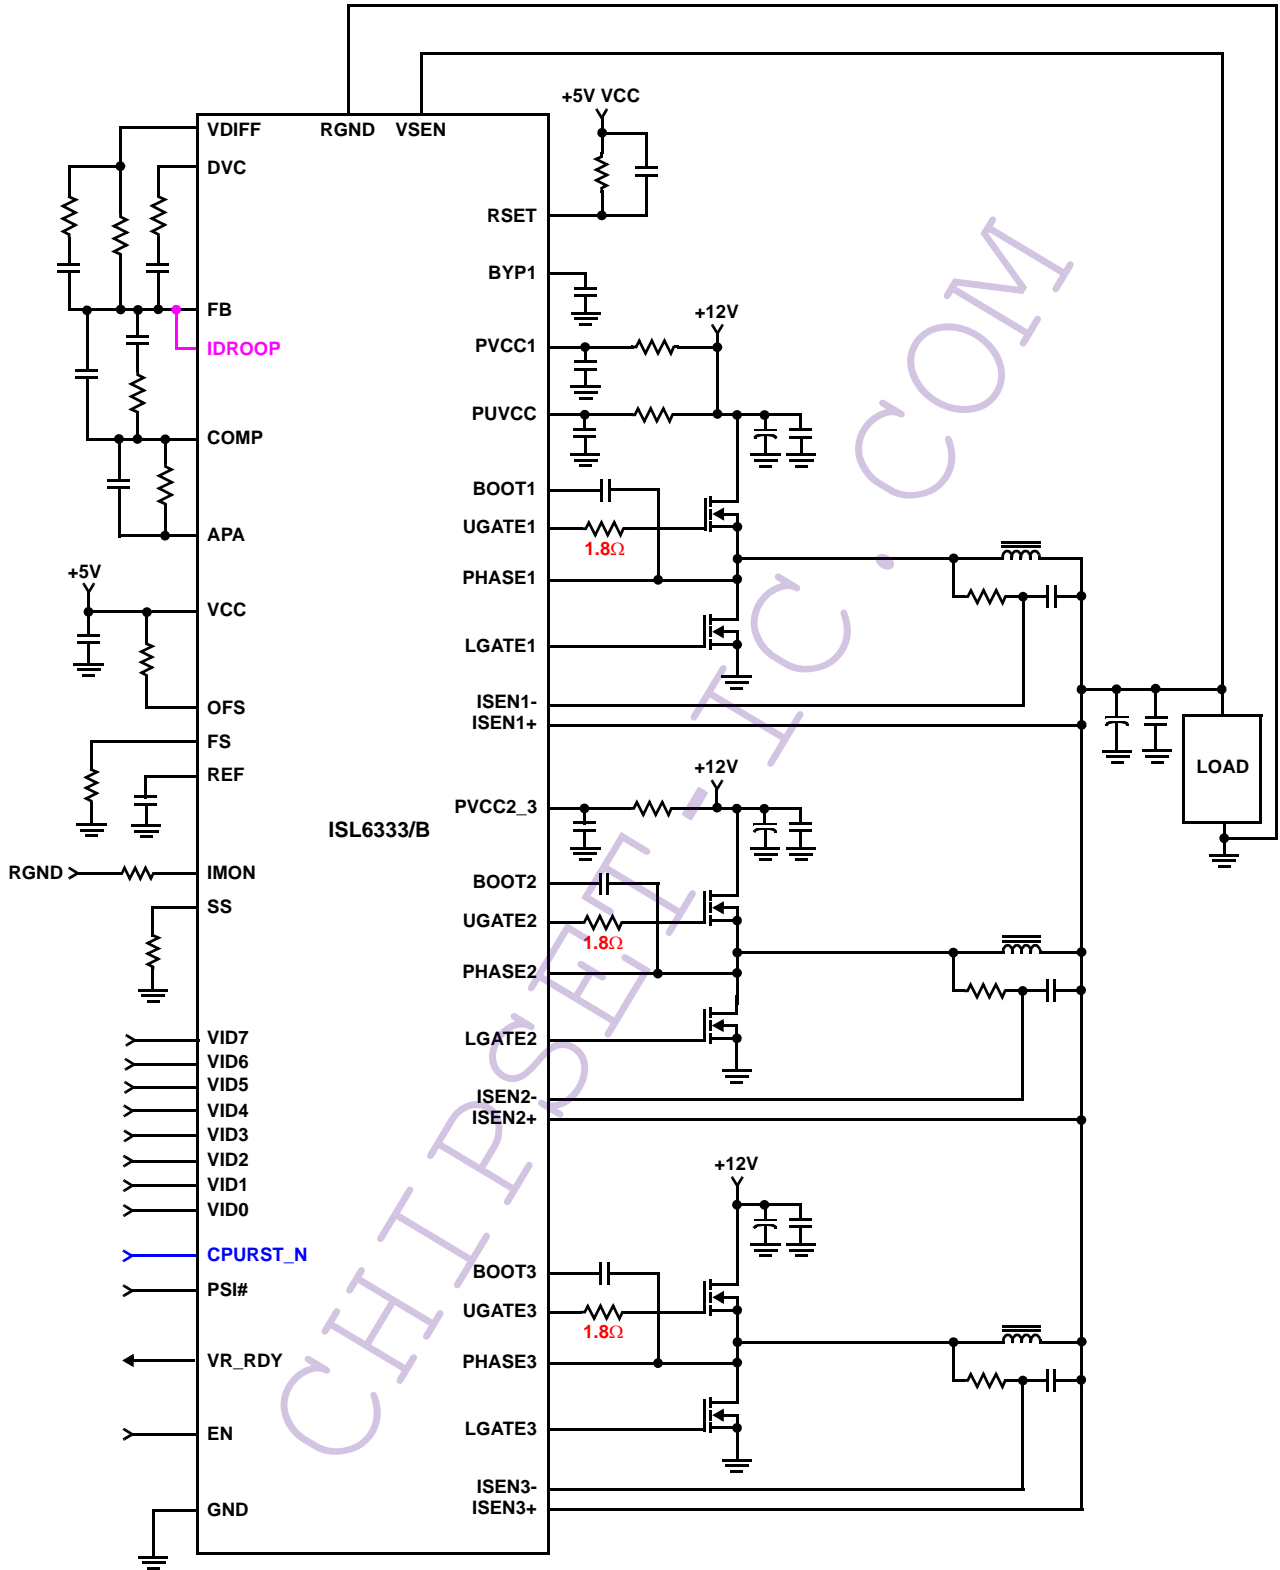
VDIFF
RGND
VSEN
+5V VCC
DVC
RSET
BYP1
+12V
FB
IDROOP
PVCC1
PUVCC
COMP
BOOT1
APA
UGATE1
1.8Ω
PHASE1
+5V
VCC
LGATE1
OFS
ISEN1-
ISEN1+
FS
REF
+12V
LOAD
PVCC2_3
ISL6333/B
RGND
IMON
SS
BOOT2
UGATE2
1.8Ω
PHASE2
LGATE2
VID7
VID6
VID5
VID4
VID3
VID2
VID1
VID0
ISEN2-
ISEN2+
+12V
CPURST_N
PSI#
BOOT3
UGATE3
1.8Ω
VR_RDY
PHASE3
EN
LGATE3
ISEN3-
ISEN3+
GND
CHIPSET-IC.COM